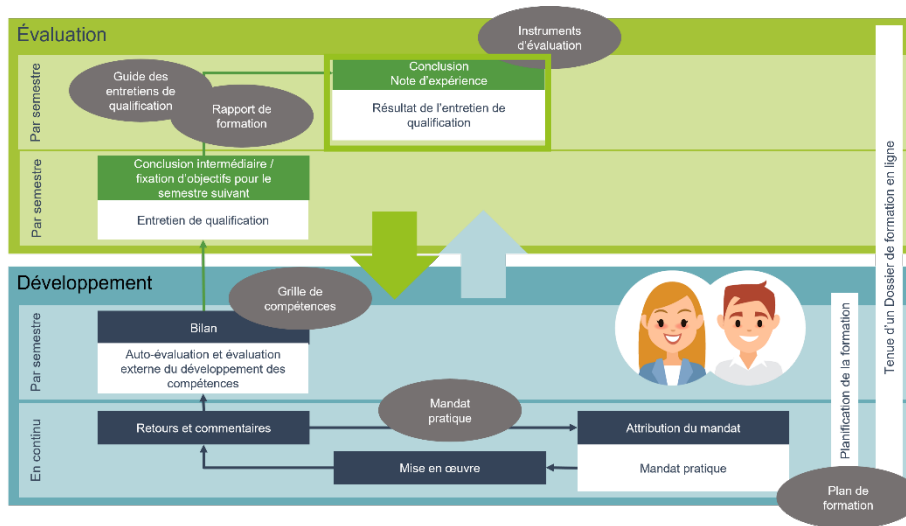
Évaluation

Instruments d'évaluation

Par semestre

Guide des entretiens de qualification

Rapport de formation

Conclusion
Note d'expérience

Résultat de l'entretien de qualification

Par semestre

Conclusion intermédiaire / fixation d'objectifs pour le semestre suivant

Entretien de qualification

Tenue d'un Dossier de formation en ligne

Développement

Grille de compétences

Par semestre

Bilan

Auto-évaluation et évaluation externe du développement des compétences

Planification de la formation

En continu

Mandat pratique

Retours et commentaires

Attribution du mandat

Mise en œuvre

Mandat pratique

Plan de formation